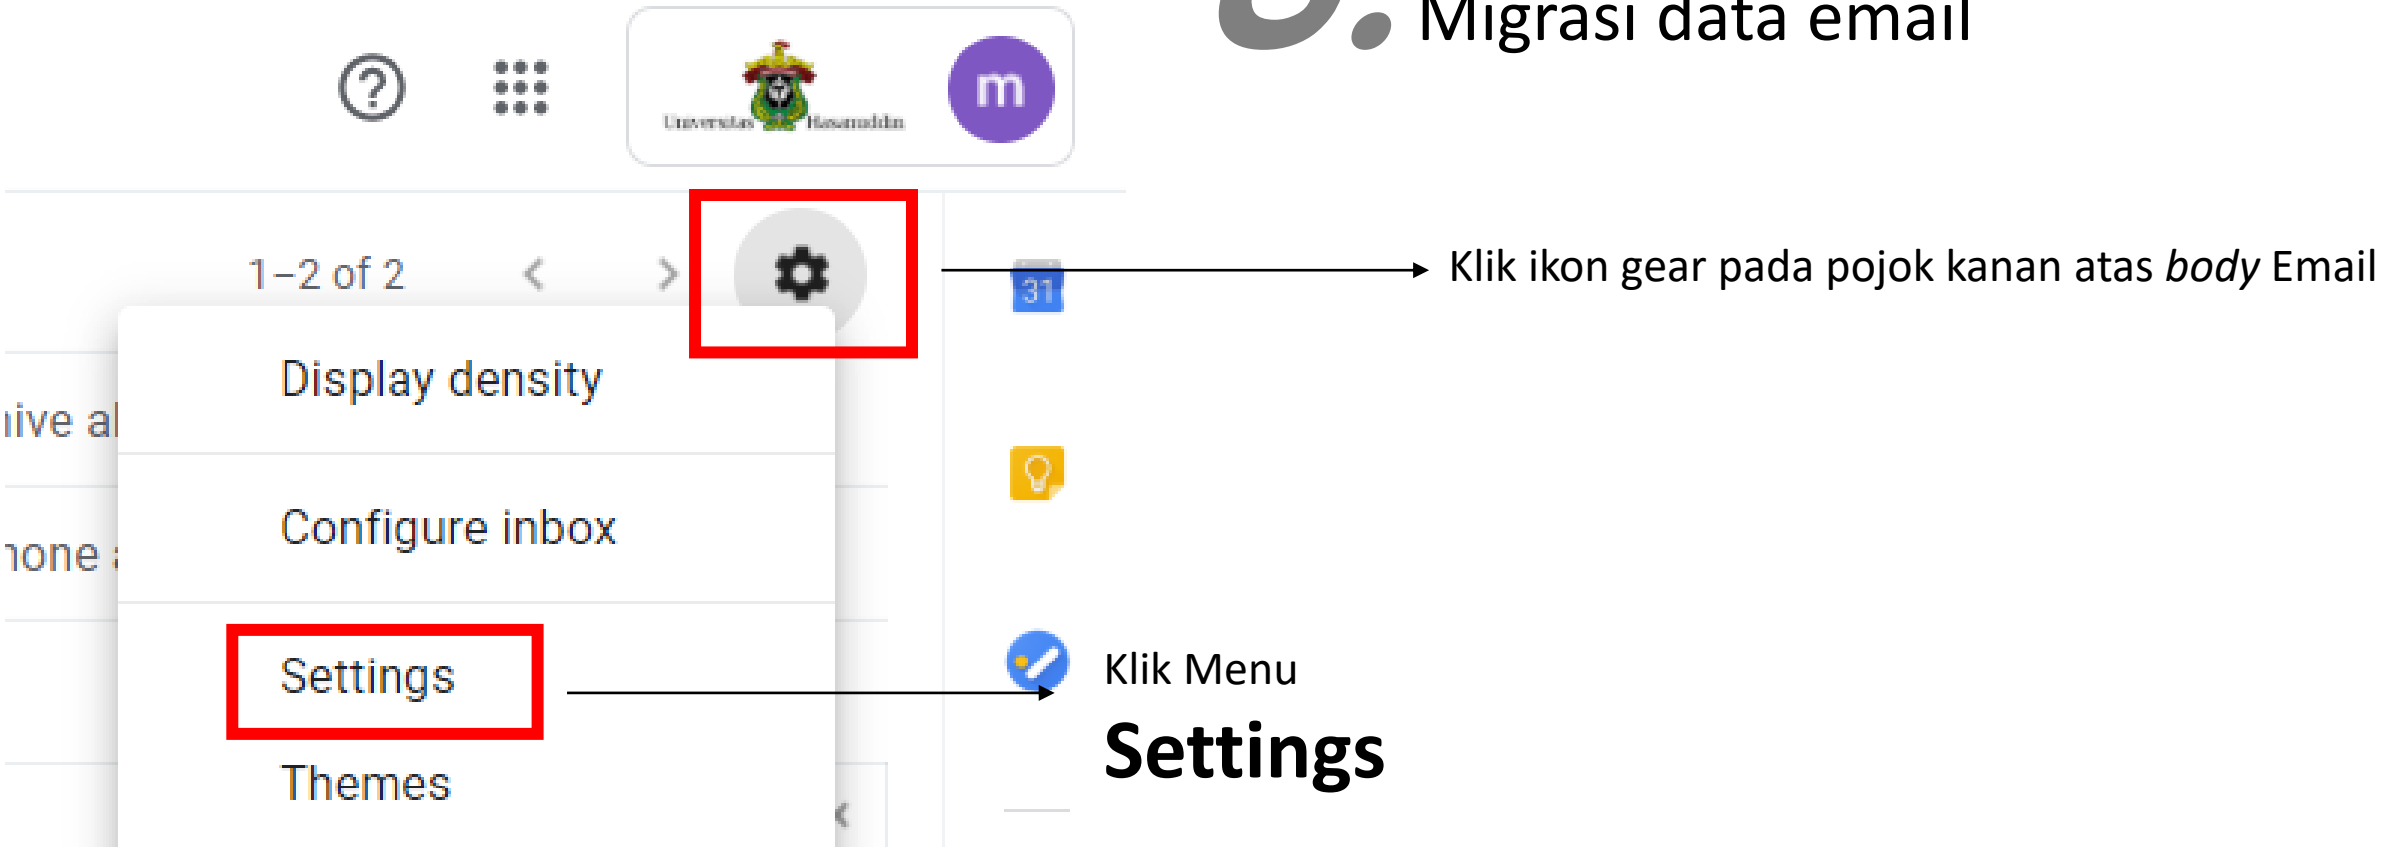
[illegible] Migrasi data email

Universitas Hasanuddin

m

1–2 of 2

Display density

Configure inbox

Settings

Themes

iive al

none

31

Klik ikon gear pada pojok kanan atas *body* Email

Klik Menu

**Settings**